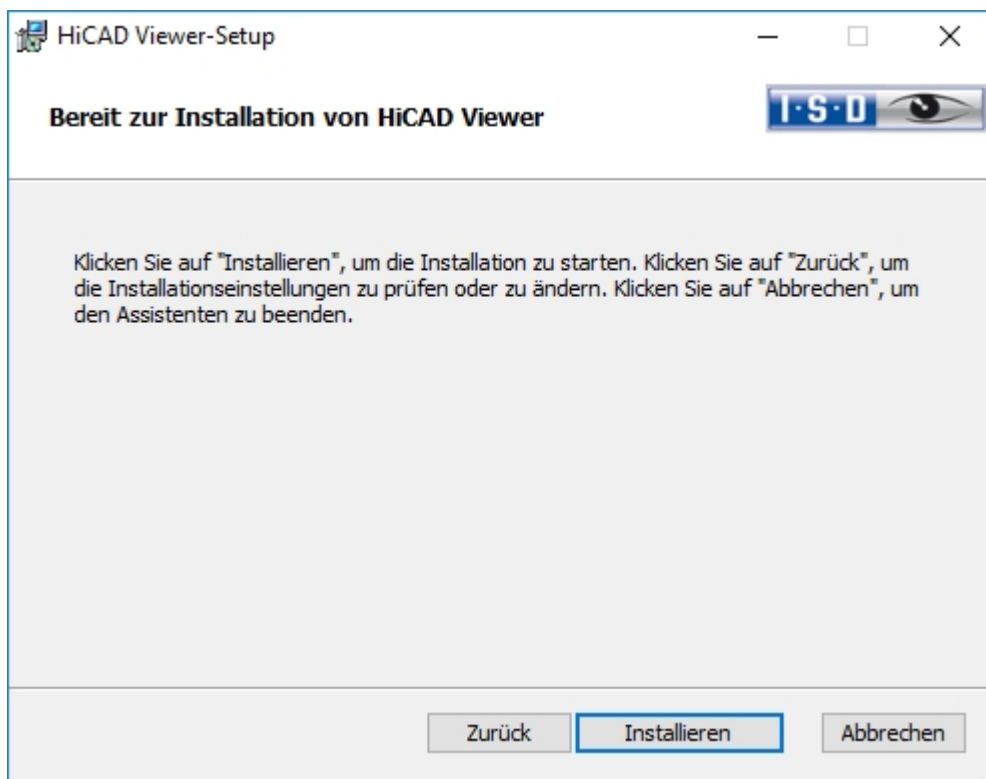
HiCAD Viewer-Setup

Bereit zur Installation von HiCAD Viewer

I·S·D

Klicken Sie auf "Installieren", um die Installation zu starten. Klicken Sie auf "Zurück", um die Installationseinstellungen zu prüfen oder zu ändern. Klicken Sie auf "Abbrechen", um den Assistenten zu beenden.

Zurück Installieren Abbrechen